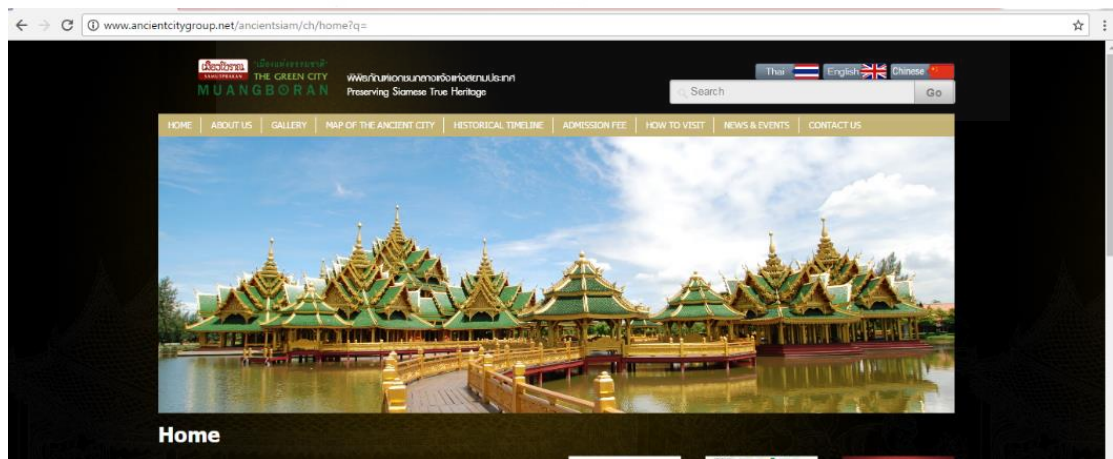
www.ancientcitygroup.net/ancientsiam/ch/home?q=

เมืองโบราณ SAMUTPRAKARN เมืองแห่งธรรมชาติ THE GREEN CITY MUANGBORAN

พิพิธภัณฑ์กลางแจ้งแห่งสยามประเทศ Preserving Siamese True Heritage

Thai English Chinese

Search Go

HOME | ABOUT US | GALLERY | MAP OF THE ANCIENT CITY | HISTORICAL TIMELINE | ADMISSION FEE | HOW TO VISIT | NEWS & EVENTS | CONTACT US

Home